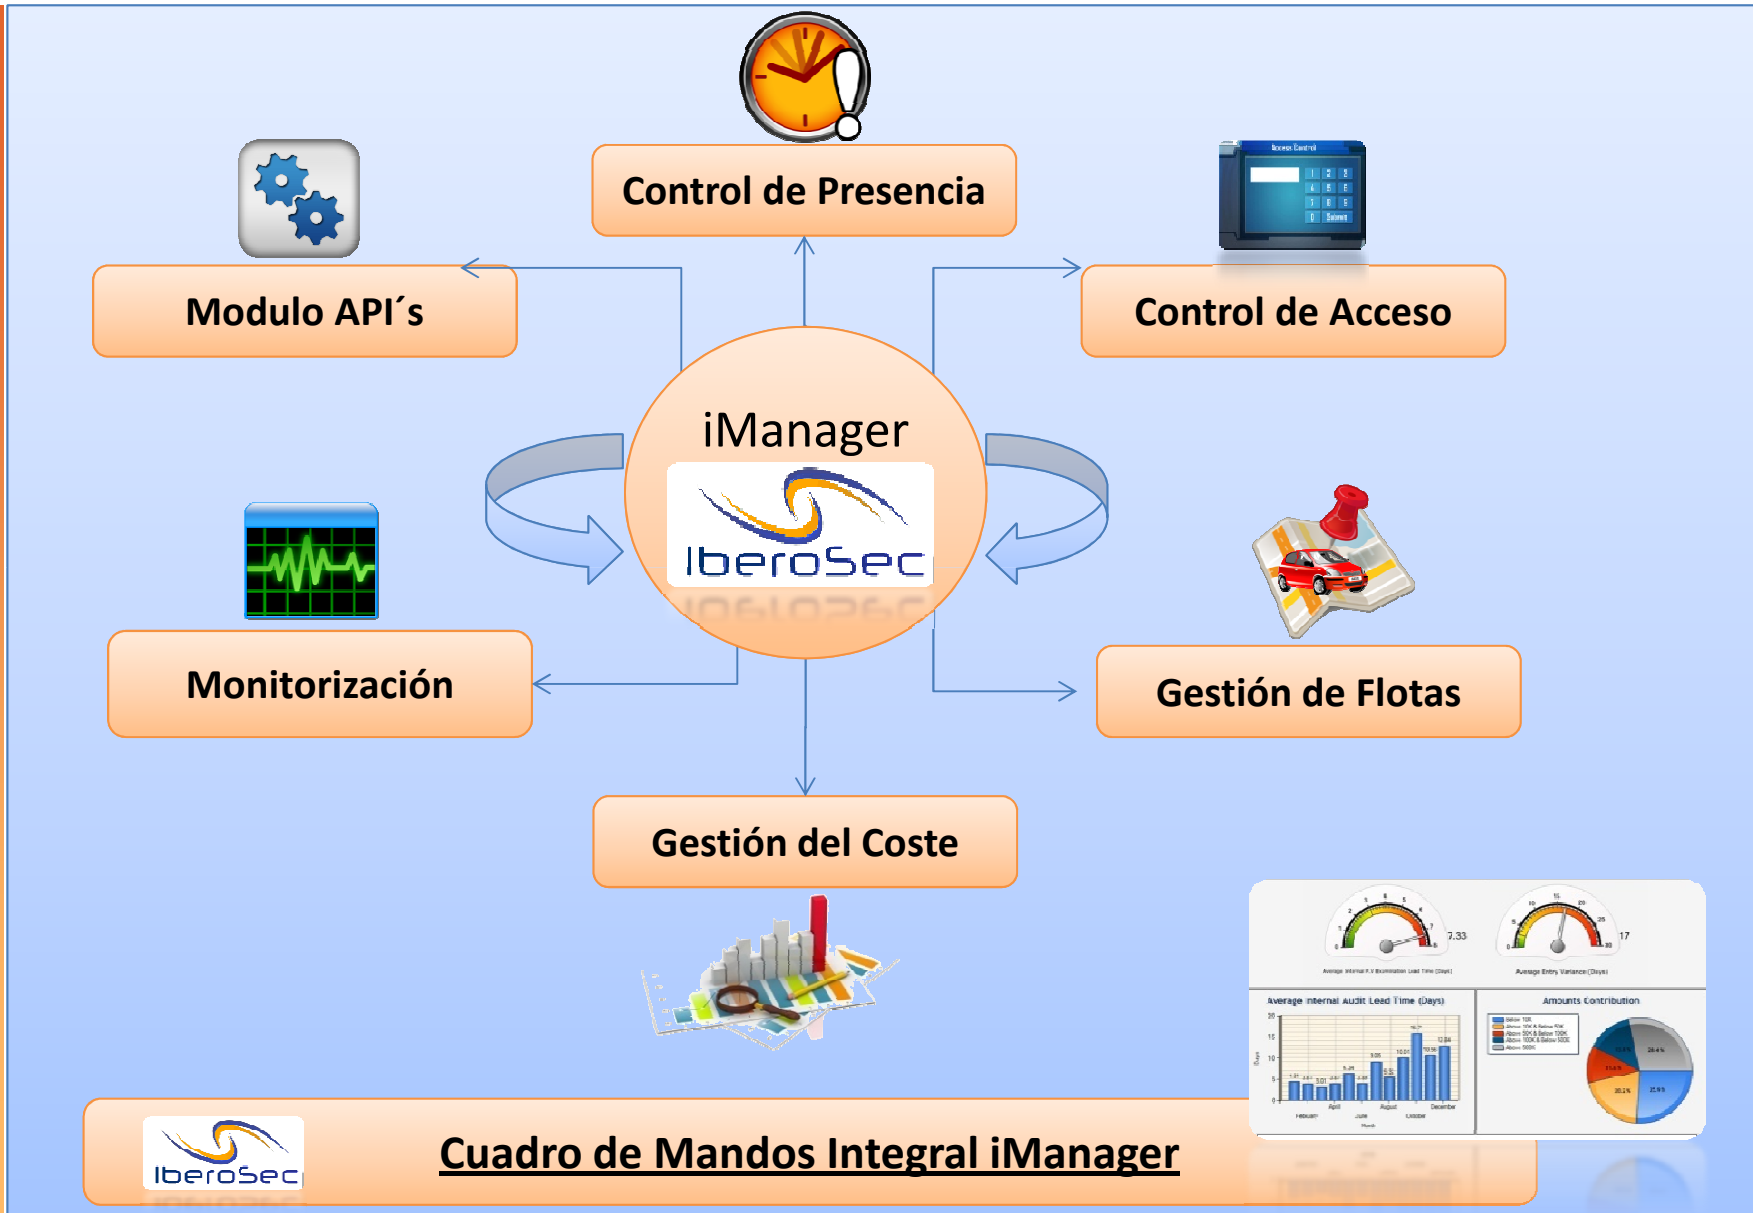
Control de Presencia

Modulo API´s

Control de Acceso

iManager

IberoSec

Monitorización

Gestión de Flotas

Gestión del Coste

7.33

17

Average Internal Audit Lead Time (Days)

Amounts Contribution

IberoSec

Cuadro de Mandos Integral iManager